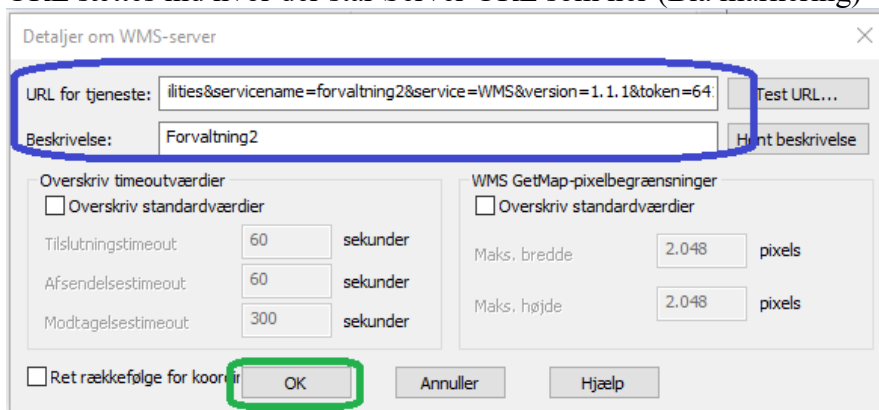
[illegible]

Detaljer om WMS-server

URL for tjeneste: ilities&servicename=forvaltning2&service=WMS&version=1.1.1&token=64

Test URL...

Beskrivelse: Forvaltning2

Hent beskrivelse

Overskriv timeoutværdier

Overskriv standardværdier

Tilslutningstimeout 60 sekunder

Afsendelsestimeout 60 sekunder

Modtagelsestimeout 300 sekunder

WMS GetMap-pixelbegrænsninger

Overskriv standardværdier

Maks. bredde 2.048 pixels

Maks. højde 2.048 pixels

Ret rækkefølge for koor

OK

Annuller

Hjælp